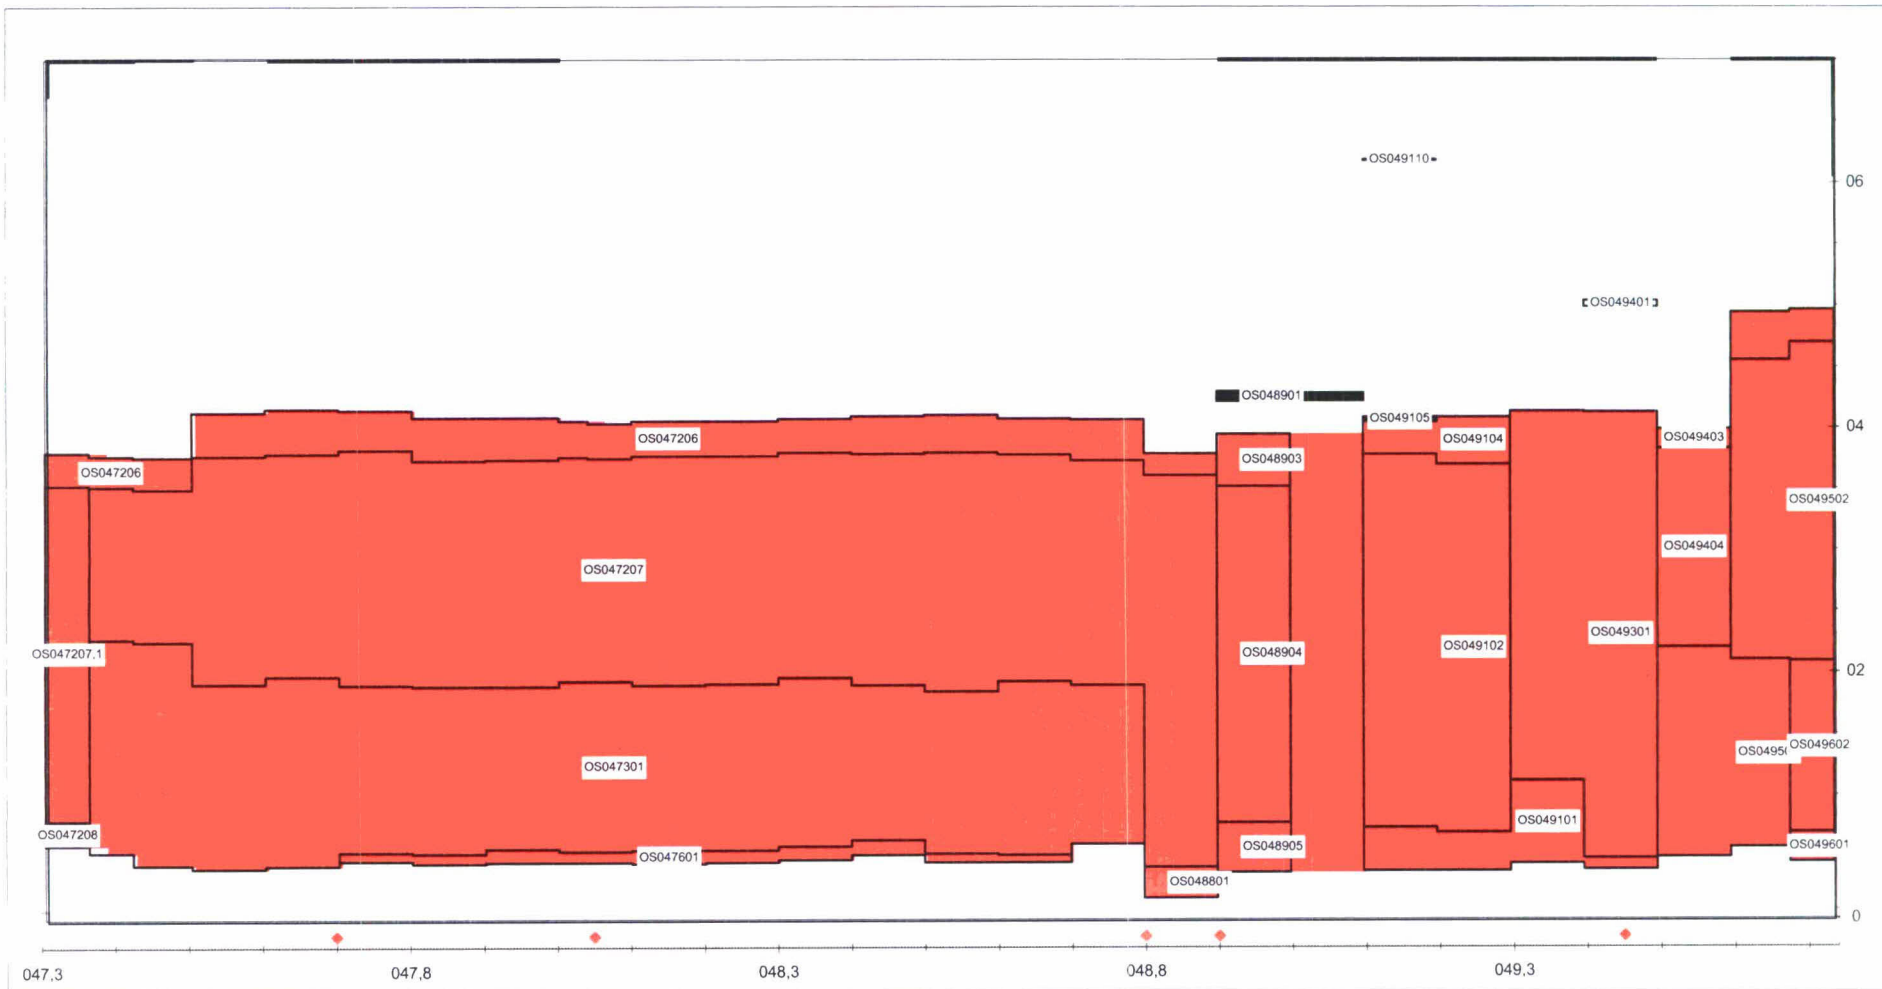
OS049110
06
OS049401
OS048901
OS049105
04
OS047206
OS049104
OS049403
OS047206
OS048903
OS049502
OS049404
OS047207
OS049301
OS047207.1
OS048904
OS049102
02
OS04950
OS049602
OS047301
OS049101
OS047208
OS048905
OS047601
OS049601
OS048801
0
047,3
047,8
048,3
048,8
049,3